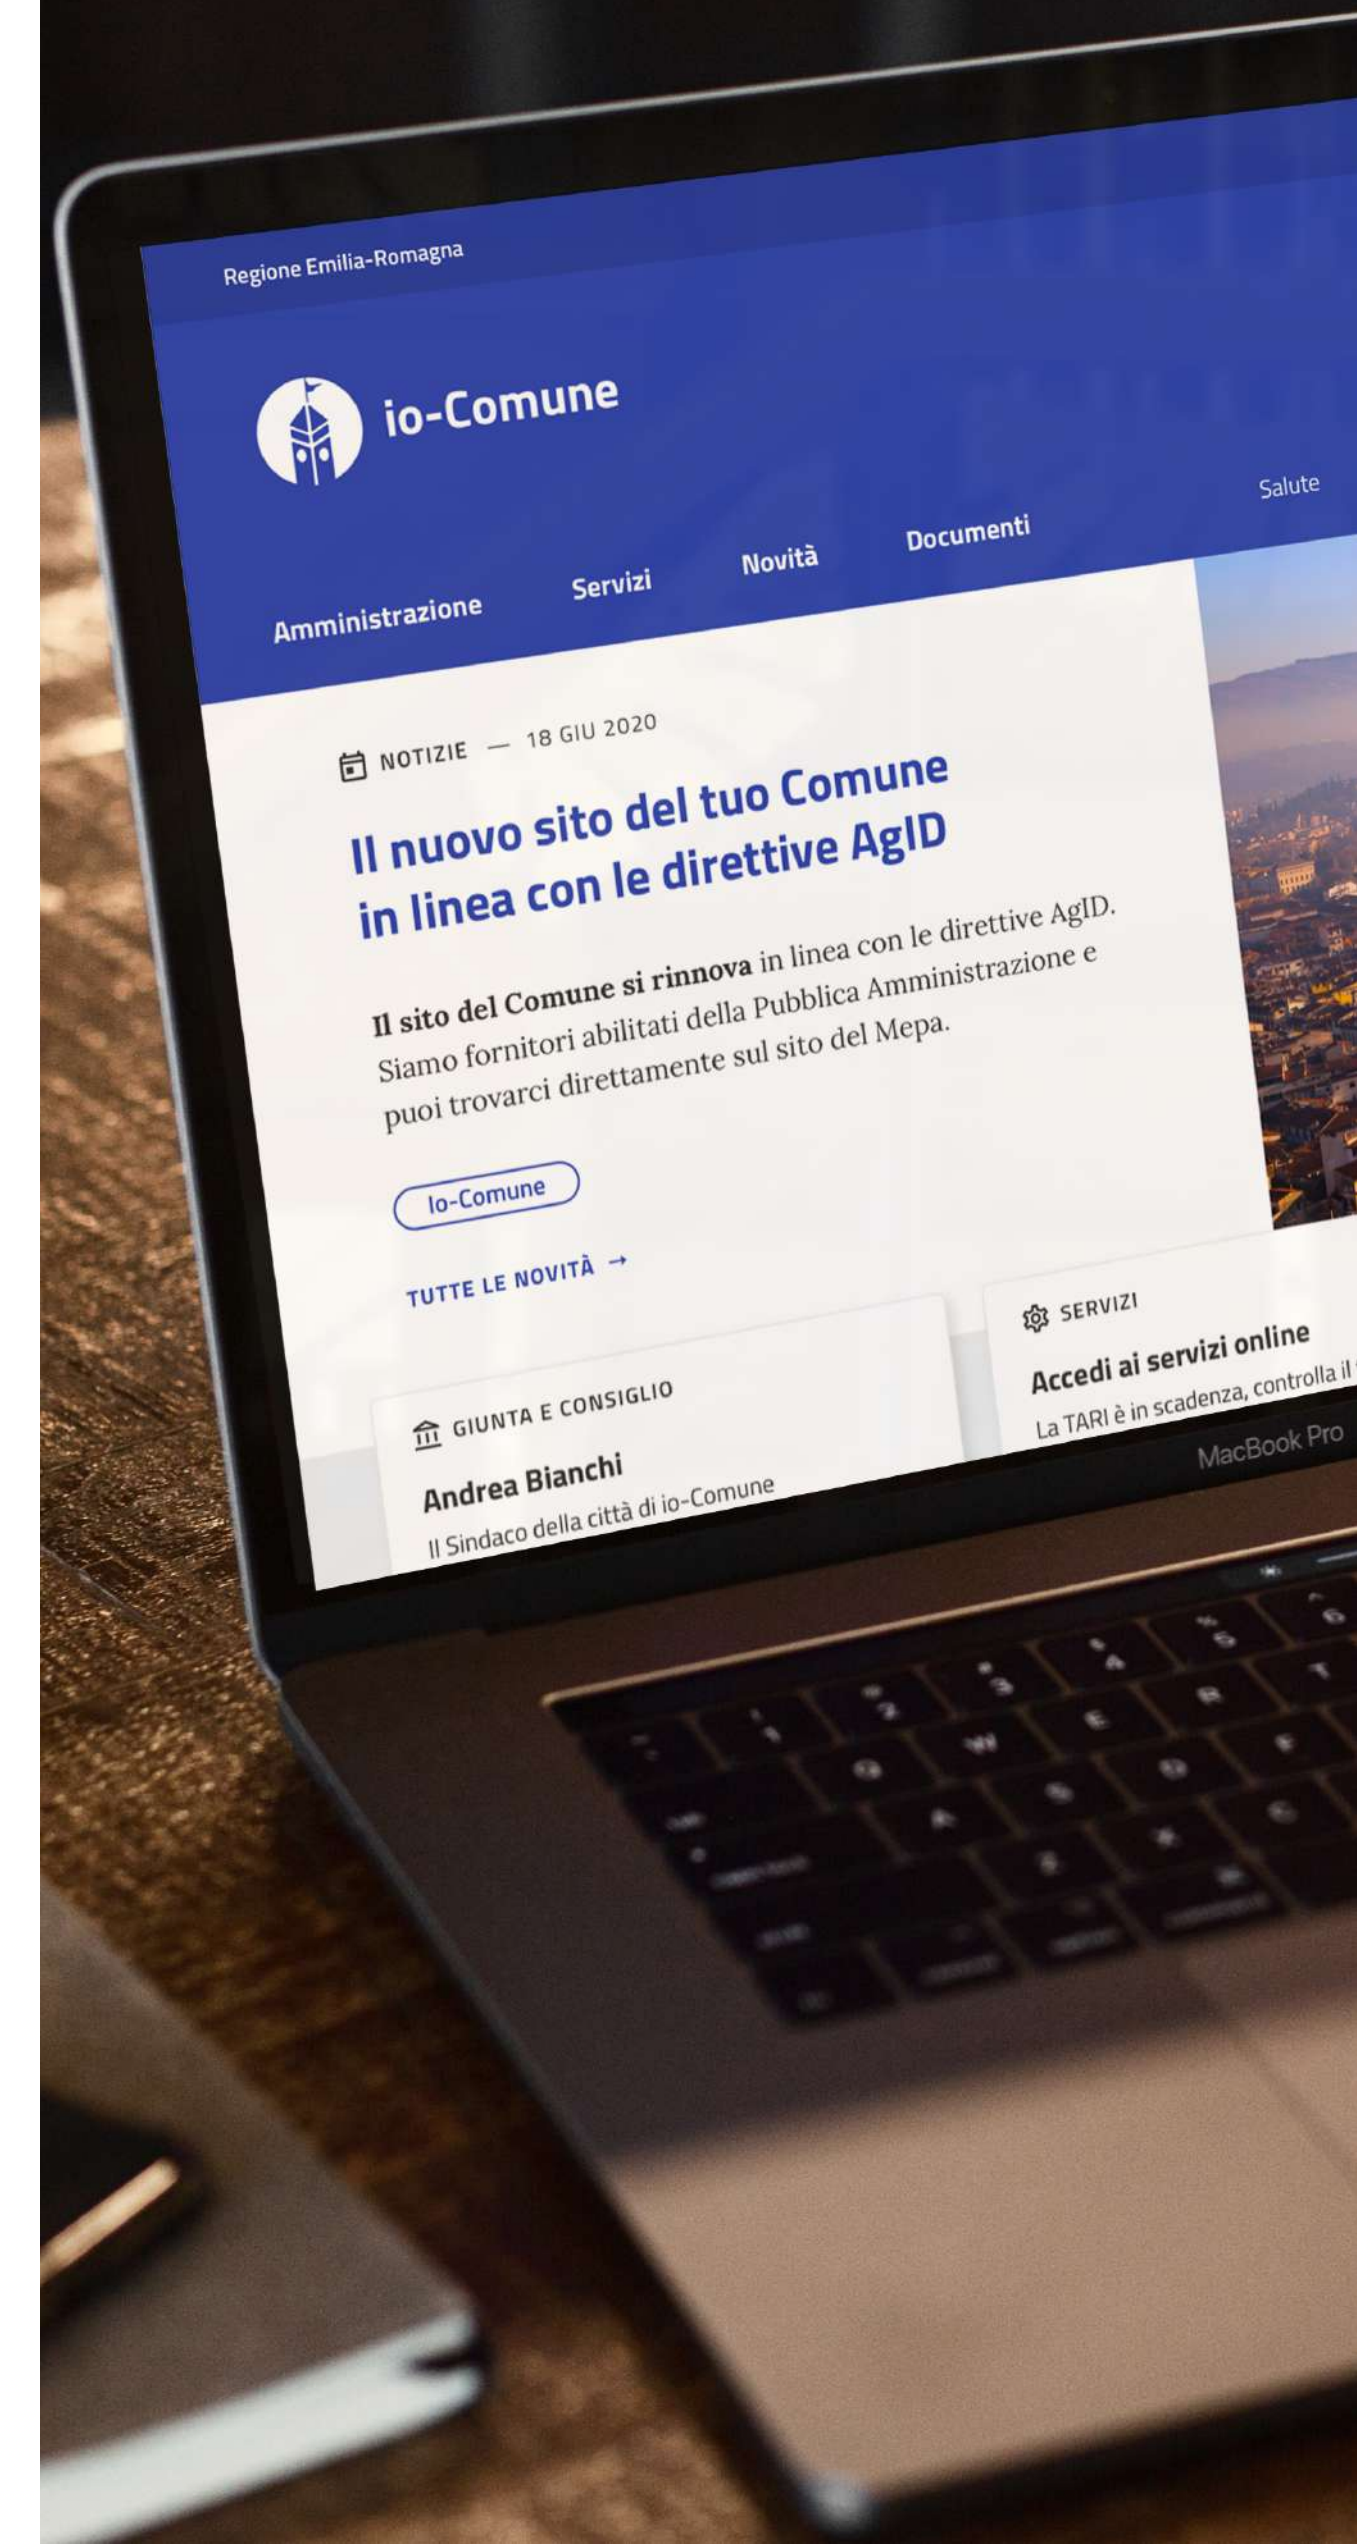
Regione Emilia-Romagna

io-Comune

Salute

Amministrazione Servizi Novità Documenti

NOTIZIE — 18 GIU 2020

Il nuovo sito del tuo Comune in linea con le direttive AgID

**Il sito del Comune si rinnova** in linea con le direttive AgID. Siamo fornitori abilitati della Pubblica Amministrazione e puoi trovarci direttamente sul sito del Mepa.

Io-Comune

TUTTE LE NOVITÀ →

GIUNTA E CONSIGLIO

Andrea Bianchi

Il Sindaco della città di io-Comune

SERVIZI

Accedi ai servizi online

La TARI è in scadenza, controlla il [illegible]

MacBook Pro